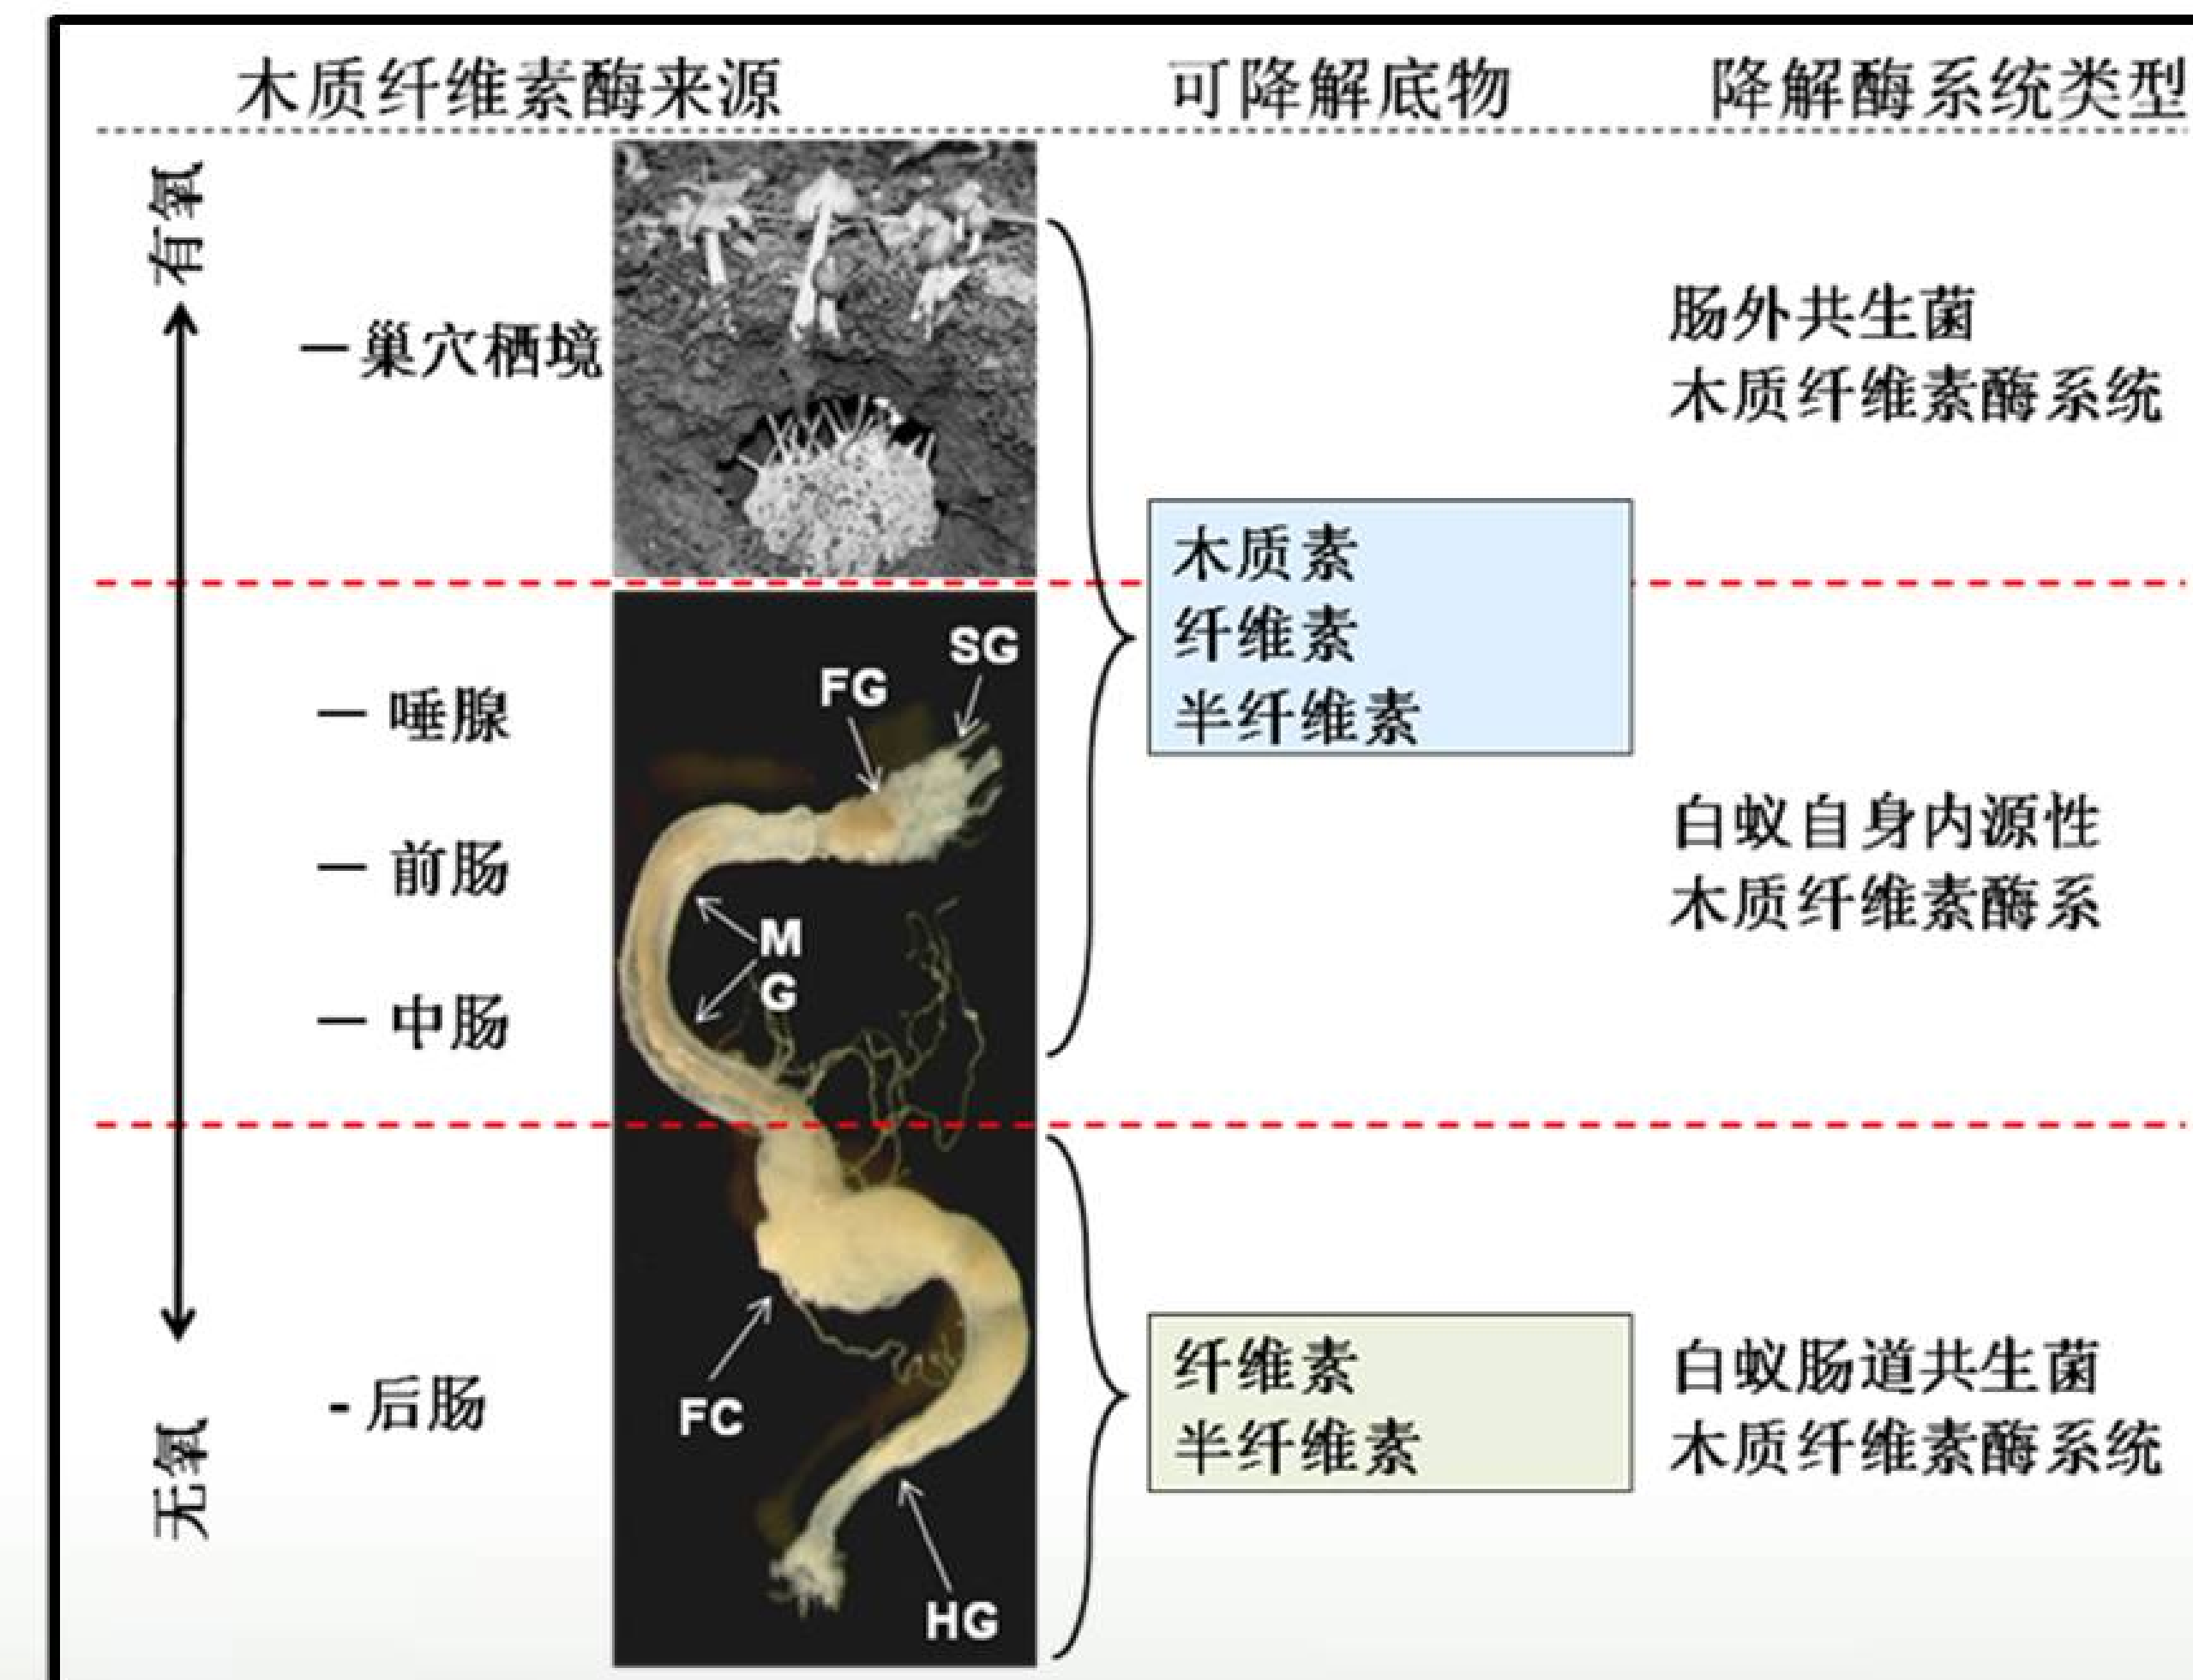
木质纤维素酶来源　可降解底物　降解酶系统类型

有氧

无氧

— 巢穴栖境

— 唾腺

— 前肠

— 中肠

- 后肠

SG

FG

M
G

FC

HG

木质素
纤维素
半纤维素

纤维素
半纤维素

肠外共生菌
木质纤维素酶系统

白蚁自身内源性
木质纤维素酶系

白蚁肠道共生菌
木质纤维素酶系统